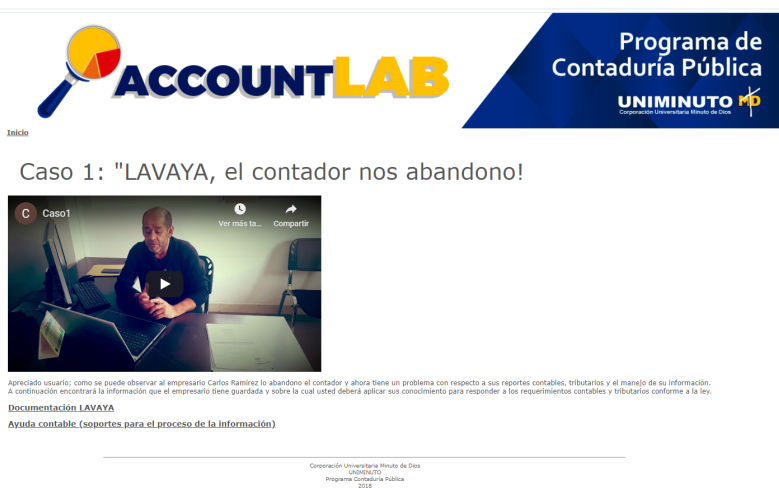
ACCOUNTLAB

Programa de Contaduría Pública

UNIMINUTO MD
Corporación Universitaria Minuto de Dios

Inicio

Caso 1: "LAVAYA, el contador nos abandono!

C Caso1

Ver más ta...

Compartir

Apreciado usuario; como se puede observar al empresario Carlos Ramirez lo abandono el contador y ahora tiene un problema con respecto a sus reportes contables, tributarios y el manejo de su información.
A continuación encontrará la información que el empresario tiene guardada y sobre la cual usted deberá aplicar sus conocimiento para responder a los requerimientos contables y tributarios conforme a la ley.

Documentación LAVAYA

Ayuda contable (soportes para el proceso de la información)

Corporación Universitaria Minuto de Dios
UNIMINUTO
Programa Contaduría Pública
2016